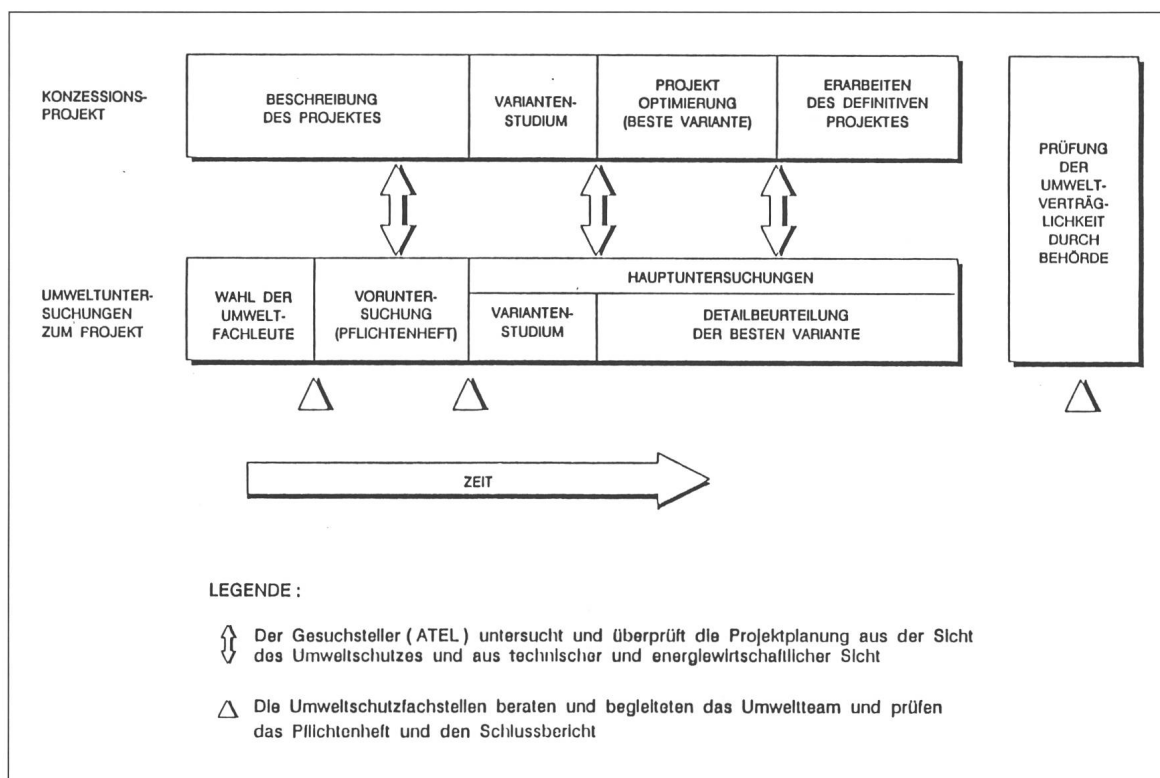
KONZESSIONS-PROJEKT

BESCHREIBUNG DES PROJEKTES

VARIANTEN-STUDIUM

PROJEKT OPTIMIERUNG (BESTE VARIANTE)

ERARBEITEN DES DEFINITIVEN PROJEKTES

PRÜFUNG DER UMWELT-VERTRÄG-LICHKEIT DURCH BEHÖRDE

UMWELTUNTER-SUCHUNGEN ZUM PROJEKT

WAHL DER UMWELT-FACHLEUTE

VORUNTER-SUCHUNG (PFLICHTENHEFT)

HAUPTUNTERSUCHUNGEN

VARIANTEN-STUDIUM

DETAILBEURTEILUNG DER BESTEN VARIANTE

ZEIT

LEGENDE :

Der Gesuchsteller ( ATEL ) untersucht und überprüft die Projektplanung aus der Sicht des Umweltschutzes und aus technischer und energiewirtschaftlicher Sicht

Die Umweltschutzfachstellen beraten und begleiteten das Umweltteam und prüfen das Pflichtenheft und den Schlussbericht